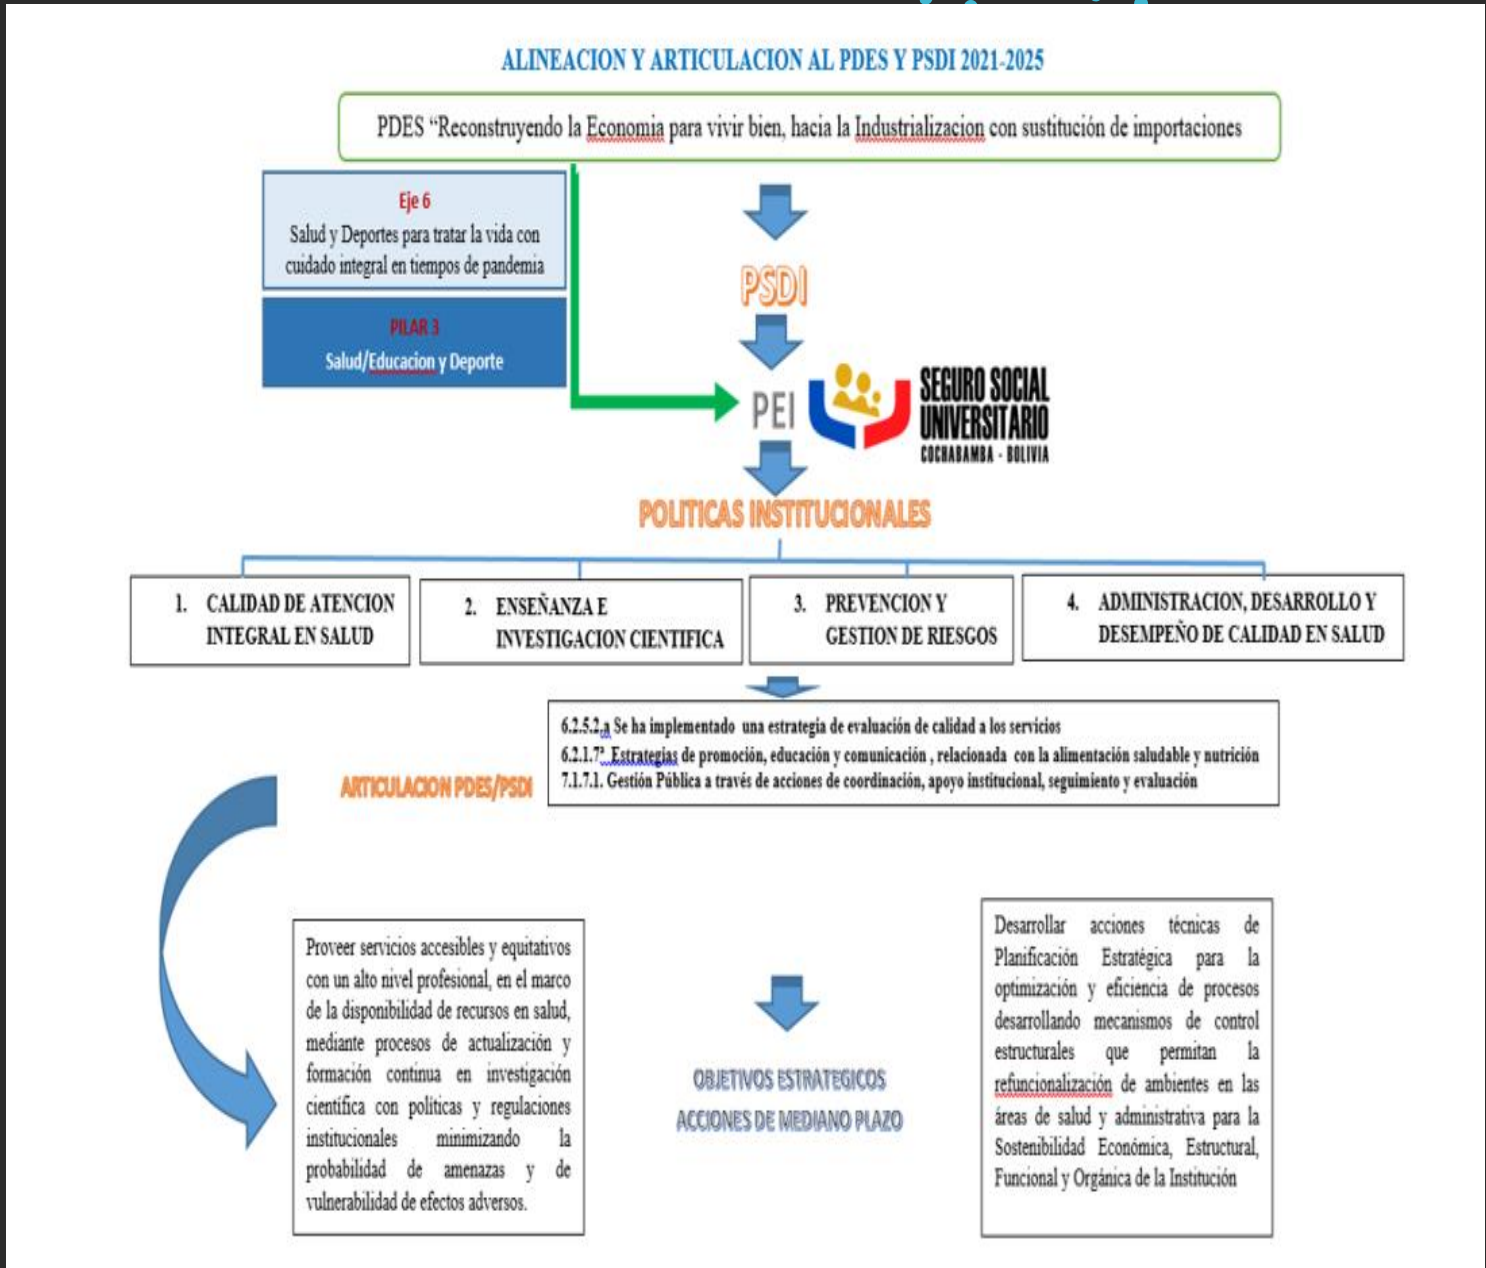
ALINEACION Y ARTICULACION AL PDES Y PSDI 2021-2025

PDES "Reconstruyendo la Economia para vivir bien, hacia la Industrializacion con sustitución de importaciones

Eje 6
Salud y Deportes para tratar la vida con cuidado integral en tiempos de pandemia

PILAR 3
Salud/Educacion y Deporte

PSDI

PEI

SEGURO SOCIAL UNIVERSITARIO
COCHABAMBA - BOLIVIA

POLITICAS INSTITUCIONALES

1. CALIDAD DE ATENCION INTEGRAL EN SALUD

2. ENSEÑANZA E INVESTIGACION CIENTIFICA

3. PREVENCION Y GESTION DE RIESGOS

4. ADMINISTRACION, DESARROLLO Y DESEMPEÑO DE CALIDAD EN SALUD

ARTICULACION PDES/PSDI

6.2.5.2.a Se ha implementado una estrategia de evaluación de calidad a los servicios
6.2.1.7ª Estrategias de promoción, educación y comunicación , relacionada con la alimentación saludable y nutrición
7.1.7.1. Gestión Pública a través de acciones de coordinación, apoyo institucional, seguimiento y evaluación

Proveer servicios accesibles y equitativos con un alto nivel profesional, en el marco de la disponibilidad de recursos en salud, mediante procesos de actualización y formación continua en investigación científica con políticas y regulaciones institucionales minimizando la probabilidad de amenazas y de vulnerabilidad de efectos adversos.

OBJETIVOS ESTRATEGICOS
ACCIONES DE MEDIANO PLAZO

Desarrollar acciones técnicas de Planificación Estratégica para la optimización y eficiencia de procesos desarrollando mecanismos de control estructurales que permitan la refuncionalización de ambientes en las áreas de salud y administrativa para la Sostenibilidad Económica, Estructural, Funcional y Orgánica de la Institución